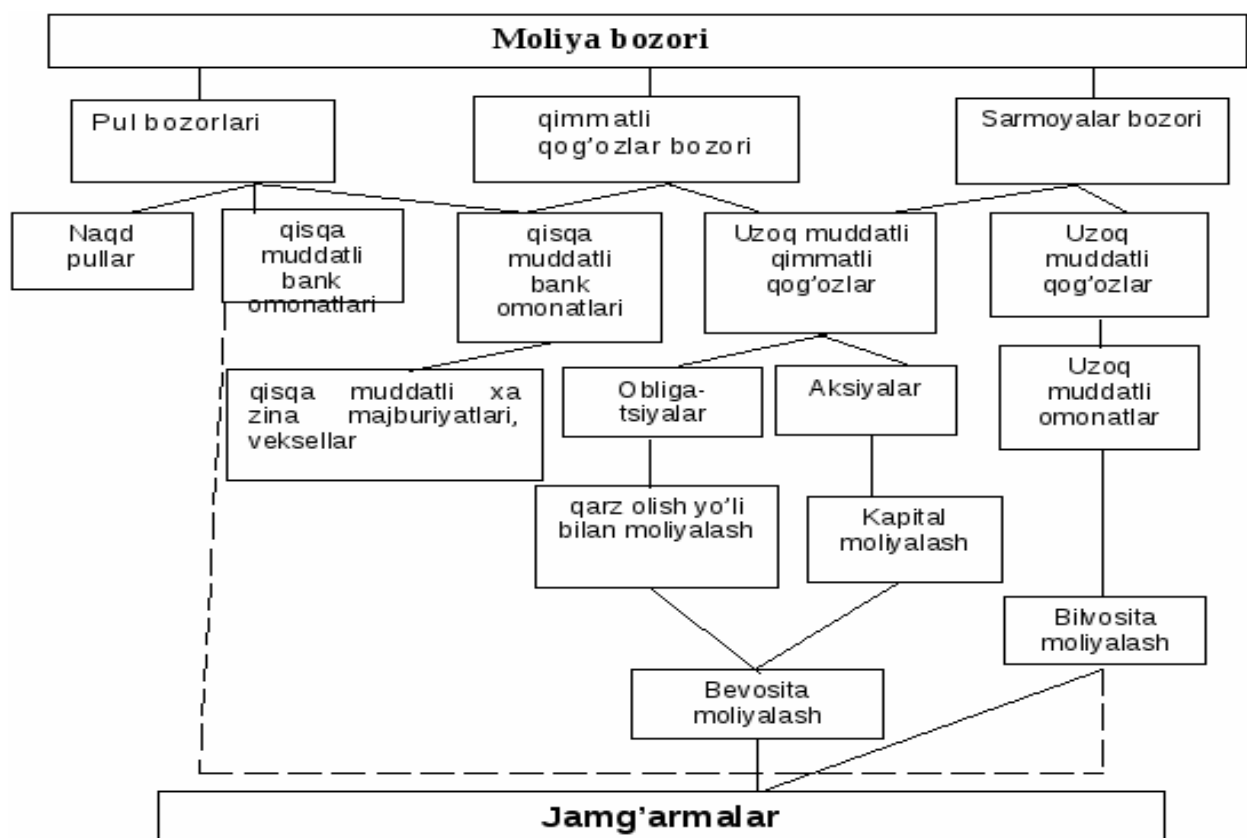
Moliya bozori

Pul bozorlari

qimmatli qog'ozlar bozori

Sarmoyalar bozori

Naqd pullar

qisqa muddatli bank omonatlari

qisqa muddatli bank omonatlari

Uzoq muddatli qimmatli qog'ozlar

Uzoq muddatli qog'ozlar

qisqa muddatli xazina majburiyatlari, veksellar

Obligatsiyalar

Aksiyalar

Uzoq muddatli omonatlar

qarz olish yo'li bilan moliyalash

Kapital moliyalash

Bilvosita moliyalash

Bevosita moliyalash

Jamg'armalar